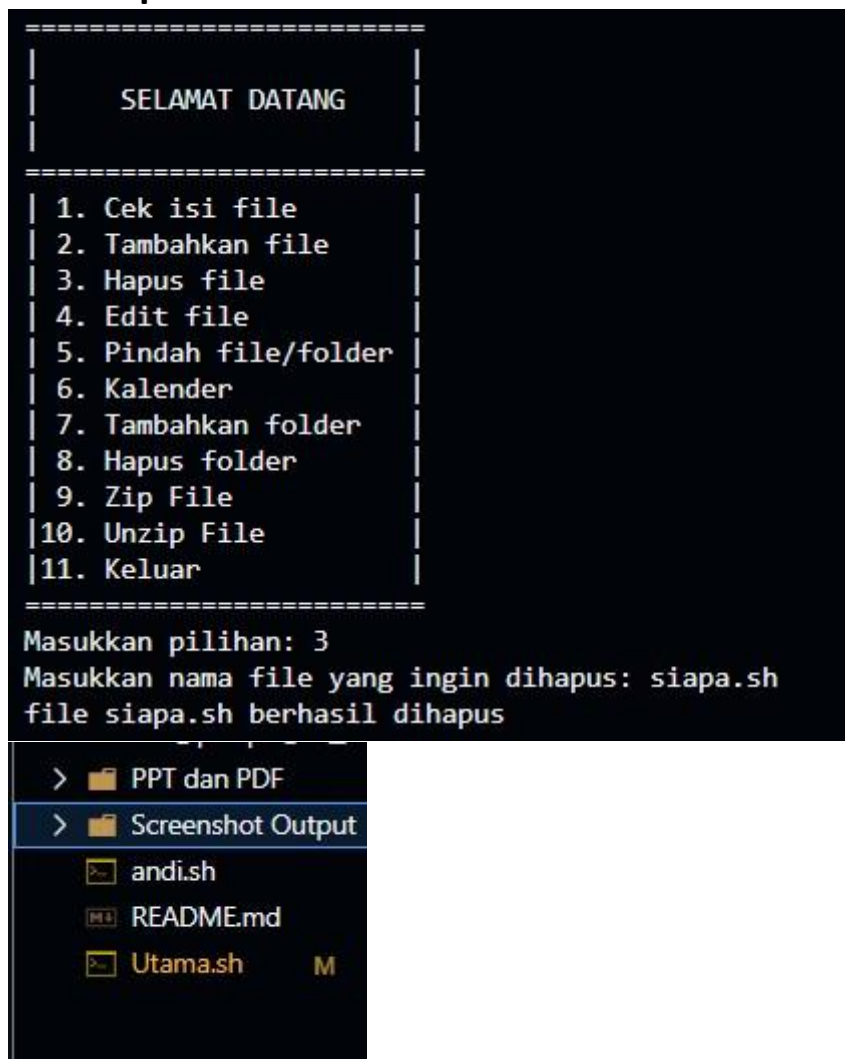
=========================
|                       |
|     SELAMAT DATANG    |
|                       |
=========================
| 1. Cek isi file       |
| 2. Tambahkan file     |
| 3. Hapus file         |
| 4. Edit file          |
| 5. Pindah file/folder |
| 6. Kalender           |
| 7. Tambahkan folder   |
| 8. Hapus folder       |
| 9. Zip File           |
|10. Unzip File         |
|11. Keluar             |
=========================
Masukkan pilihan: 3
Masukkan nama file yang ingin dihapus: siapa.sh
file siapa.sh berhasil dihapus

PPT dan PDF
Screenshot Output
andi.sh
README.md
Utama.sh M